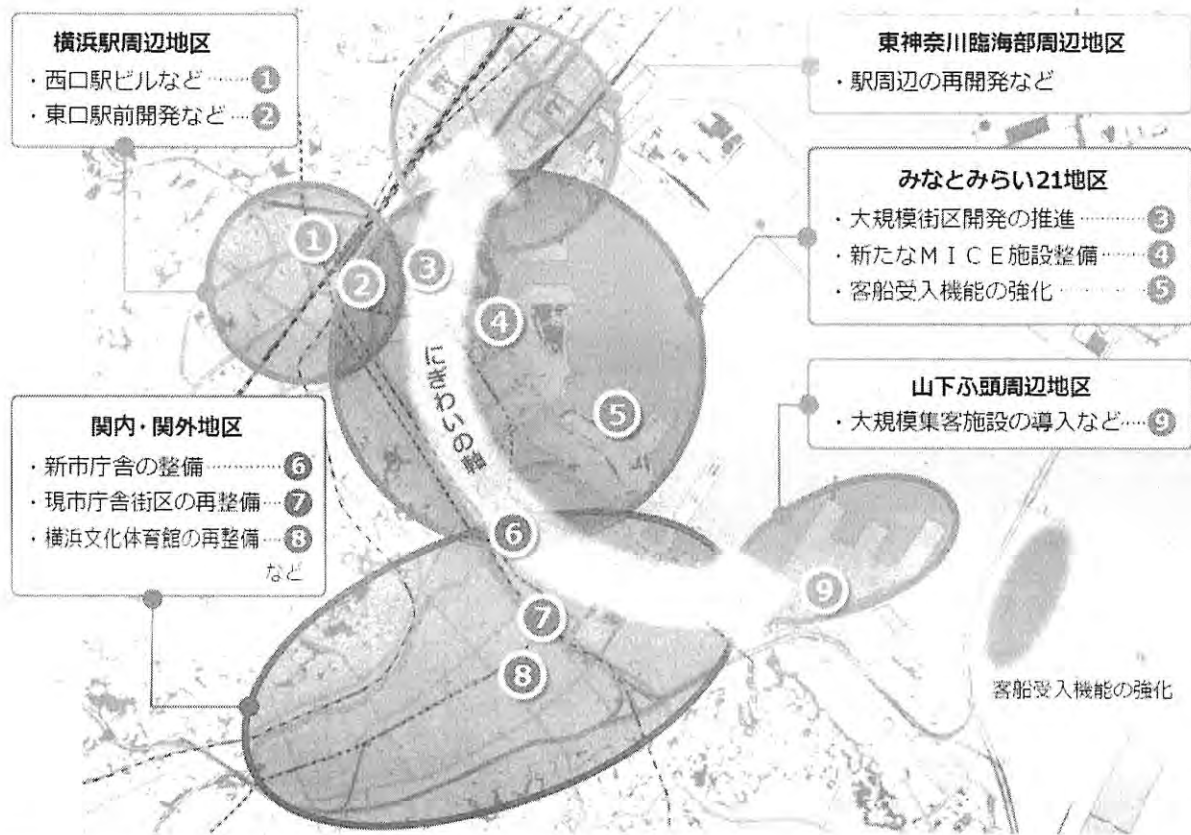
横浜駅周辺地区
・西口駅ビルなど……1
・東口駅前開発など…2

東神奈川臨海部周辺地区
・駅周辺の再開発など

みなとみらい21地区
・大規模街区開発の推進……3
・新たなＭＩＣＥ施設整備……4
・客船受入機能の強化……5

山下ふ頭周辺地区
・大規模集客施設の導入など…9

関内・関外地区
・新市庁舎の整備……6
・現市庁舎街区の再整備…7
・横浜文化体育館の再整備…8
など

1
2
3
4
5
6
7
8
9

にぎわいの軸

客船受入機能の強化